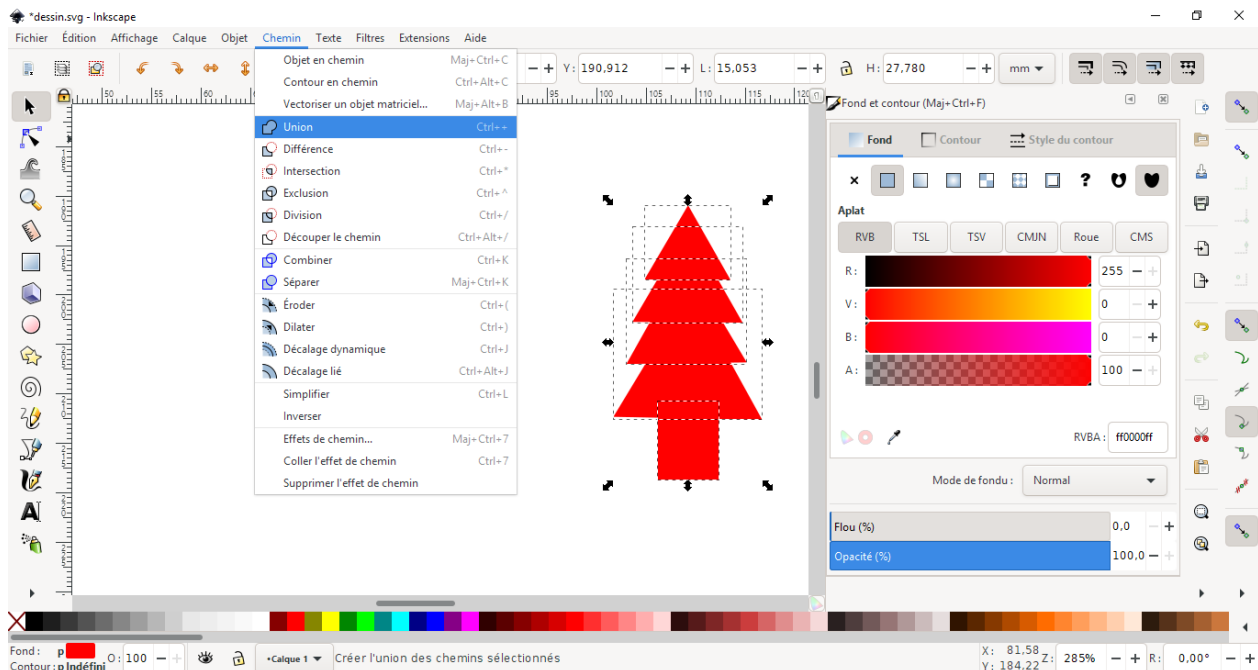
*dessin.svg - Inkscape

Fichier Édition Affichage Calque Objet Chemin Texte Filtres Extensions Aide

Y: 190,912 L: 15,053 H: 27,780 mm

| Objet en chemin | Maj+Ctrl+C |
|---|---|
| Contour en chemin | Ctrl+Alt+C |
| Vectoriser un objet matriciel... | Maj+Alt+B |
| Union | Ctrl++ |
| Différence | Ctrl+- |
| Intersection | Ctrl+* |
| Exclusion | Ctrl+^ |
| Division | Ctrl+/ |
| Découper le chemin | Ctrl+Alt+/ |
| Combiner | Ctrl+K |
| Séparer | Maj+Ctrl+K |
| Éroder | Ctrl+( |
| Dilater | Ctrl+) |
| Décalage dynamique | Ctrl+J |
| Décalage lié | Ctrl+Alt+J |
| Simplifier | Ctrl+L |
| Inverser | |
| Effets de chemin... | Maj+Ctrl+7 |
| Coller l'effet de chemin | Ctrl+7 |
| Supprimer l'effet de chemin | |

Fond et contour (Maj+Ctrl+F)

Fond Contour Style du contour

Aplat

RVB TSL TSV CMJN Roue CMS

R: 255
V: 0
B: 0
A: 100

RVBA: ff0000ff

Mode de fondu : Normal

Flou (%) 0,0
Opacité (%) 100,0

Fond: p
Contour: p Indéfini
O: 100
•Calque 1
Créer l'union des chemins sélectionnés
X: 81,58
Y: 184,22
Z: 285%
R: 0,00°